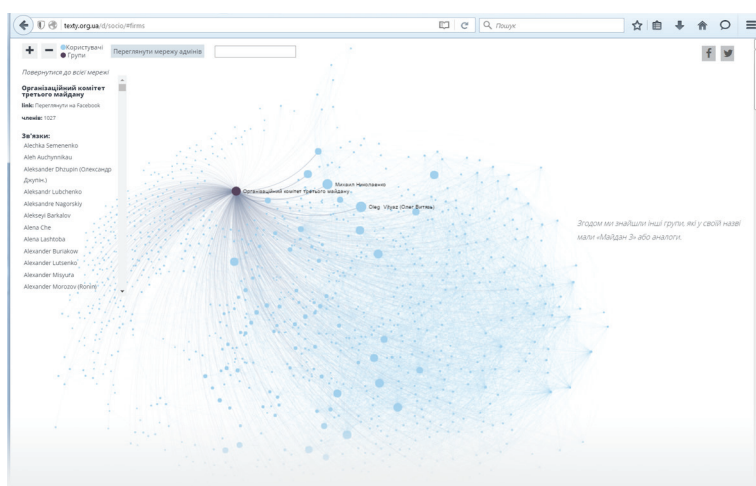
texty.org.ua/d/socio/#firms

Пошук

+ − Користувачі Групи

Переглянути мережу адмінів

Повернутися до всієї мережі

Організаційний комітет третього майдану

link: Переглянути на Facebook

членів: 1027

Зв'язки:

Alechka Semenenko
Aleh Auchynnikau
Aleksander Dhzupin (Олександр Джупін)
Aleksandr Lubchenko
Aleksandre Nagorskiy
Alekseyi Barkalov
Alena Che
Alena Lashtoba
Alexander Bunakow
Alexander Lutsenko
Alexander Misyura
Alexander Morozov (Ronin)

Організаційний комітет третього майдану

Михаил Николаенко

Oleg Vityaz (Олег Витязь)

Згодом ми знайшли інші групи, які у своїй назві мали «Майдан 3» або аналоги.